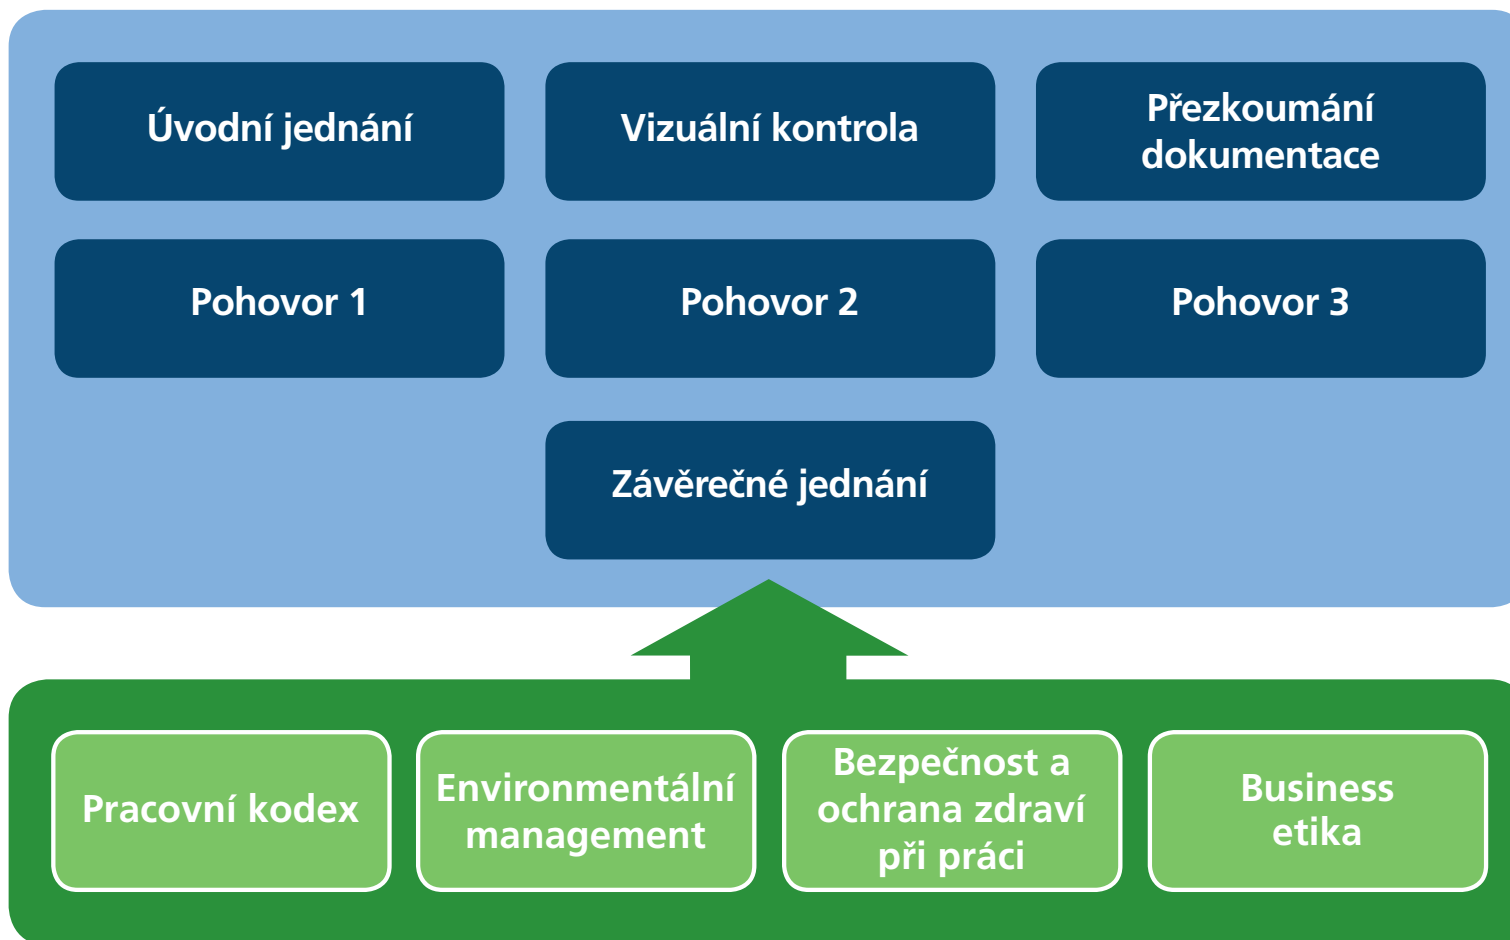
Úvodní jednání

Vizuální kontrola

Přezkoumání dokumentace

Pohovor 1

Pohovor 2

Pohovor 3

Závěrečné jednání

Pracovní kodex

Environmentální management

Bezpečnost a ochrana zdraví při práci

Business etika